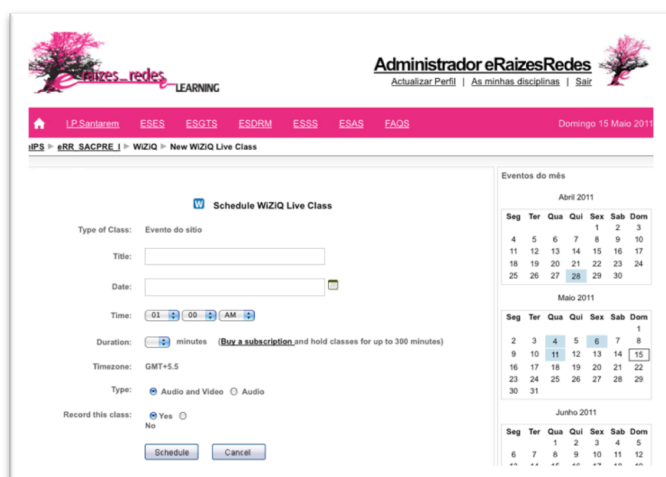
eRaizes_redes LEARNING

Administrador eRaizesRedes
Actualizar Perfil | As minhas disciplinas | Sair

I.P.Santarem ESES ESGTS ESDRM ESSS ESAS FAQS Domingo 15 Maio 2011

IPS ▸ eRR_SACPRE_I ▸ WiZiQ ▸ New WiZiQ Live Class

Schedule WiZiQ Live Class

Type of Class: Evento do sítio

Title:

Date:

Time: 01 00 AM

Duration: minutes (Buy a subscription and hold classes for up to 300 minutes)

Timezone: GMT+5.5

Type: Audio and Video Audio

Record this class: Yes No

Schedule Cancel

Eventos do mês

Abril 2011

| Seg | Ter | Qua | Qui | Sex | Sab | Dom |
|---|---|---|---|---|---|---|
| | | | | 1 | 2 | 3 |
| 4 | 5 | 6 | 7 | 8 | 9 | 10 |
| 11 | 12 | 13 | 14 | 15 | 16 | 17 |
| 18 | 19 | 20 | 21 | 22 | 23 | 24 |
| 25 | 26 | 27 | 28 | 29 | 30 | |

Maio 2011

| Seg | Ter | Qua | Qui | Sex | Sab | Dom |
|---|---|---|---|---|---|---|
| | | | | | | 1 |
| 2 | 3 | 4 | 5 | 6 | 7 | 8 |
| 9 | 10 | 11 | 12 | 13 | 14 | 15 |
| 16 | 17 | 18 | 19 | 20 | 21 | 22 |
| 23 | 24 | 25 | 26 | 27 | 28 | 29 |
| 30 | 31 | | | | | |

Junho 2011

| Seg | Ter | Qua | Qui | Sex | Sab | Dom |
|---|---|---|---|---|---|---|
| | | 1 | 2 | 3 | 4 | 5 |
| 6 | 7 | 8 | 9 | 10 | 11 | 12 |
| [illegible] | | | | | | |